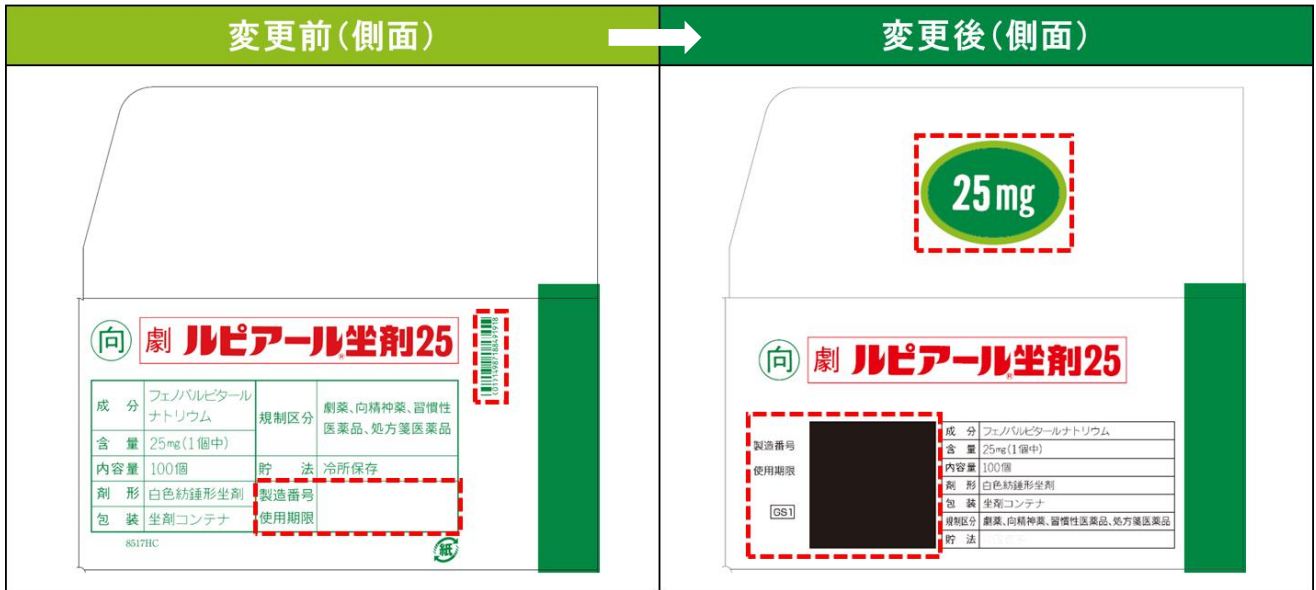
変更前(側面)

向 劇 ルピアール坐剤25

| 成 分 | フェノバルビタールナトリウム | 規制区分 | 劇薬、向精神薬、習慣性医薬品、処方箋医薬品 |
|---|---|---|---|
| 含 量 | 25mg(1個中) | | |
| 内容量 | 100個 | 貯 法 | 冷所保存 |
| 剤 形 | 白色紡錘形坐剤 | 製造番号 | |
| 包 装 | 坐剤コンテナ | 使用期限 | |

(01)14987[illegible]

8517HC

紙

変更後(側面)

25mg

向 劇 ルピアール坐剤25

製造番号
使用期限
GS1

| 成 分 | フェノバルビタールナトリウム |
|---|---|
| 含 量 | 25mg(1個中) |
| 内容量 | 100個 |
| 剤 形 | 白色紡錘形坐剤 |
| 包 装 | 坐剤コンテナ |
| 規制区分 | 劇薬、向精神薬、習慣性医薬品、処方箋医薬品 |
| 貯 法 | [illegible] |